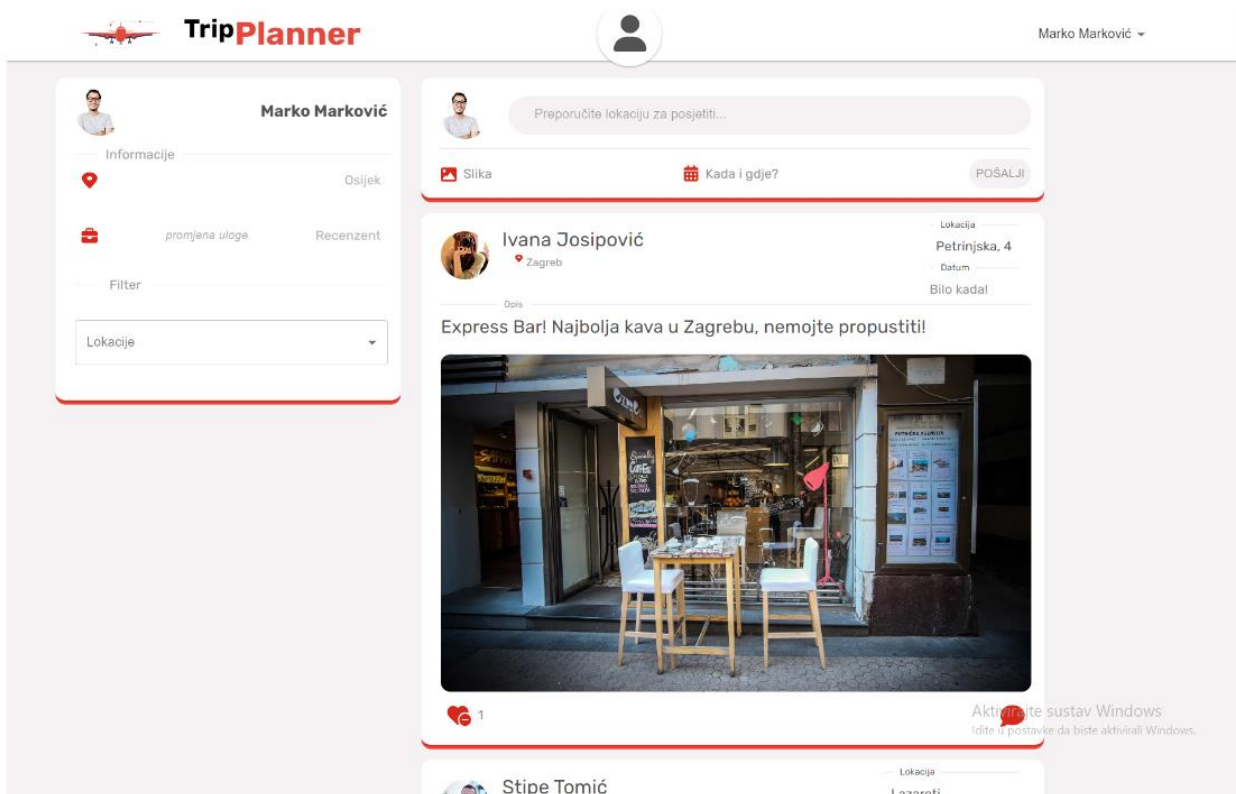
TripPlanner

Marko Marković

Marko Marković

Informacije

Osijek

promjena uloge

Recenzent

Filter

Lokacije

Preporučite lokaciju za posjetiti...

Slika

Kada i gdje?

POŠALJI

Ivana Josipović

Zagreb

Lokacija

Petrinjska, 4

Datum

Bilo kada!

Opis

Express Bar! Najbolja kava u Zagrebu, nemojte propustiti!

1

Aktivirajte sustav Windows
Idite u postavke da biste aktivirali Windows.

Stipe Tomić

Lokacija

Lazareti